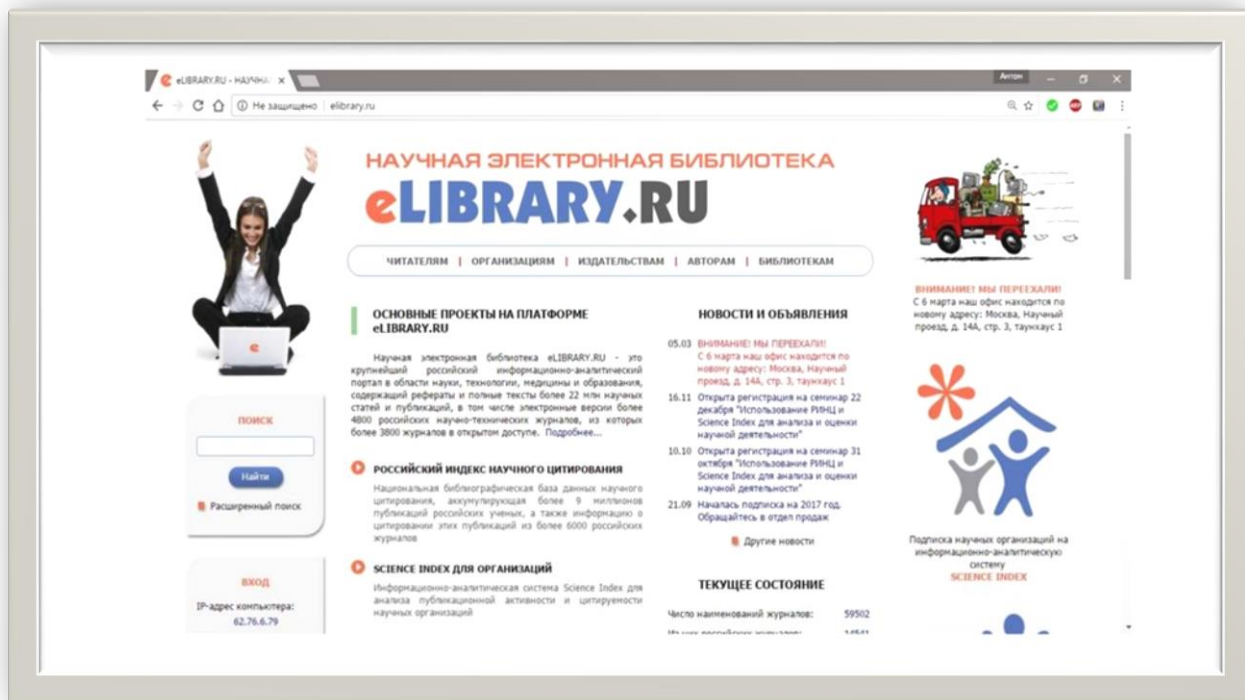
eLIBRARY.RU - НАУЧН ×

Антон

Не защищено | elibrary.ru

НАУЧНАЯ ЭЛЕКТРОННАЯ БИБЛИОТЕКА

eLIBRARY.RU

ЧИТАТЕЛЯМ | ОРГАНИЗАЦИЯМ | ИЗДАТЕЛЬСТВАМ | АВТОРАМ | БИБЛИОТЕКАМ

ПОИСК

Найти

Расширенный поиск

ВХОД

IP-адрес компьютера:

62.76.6.79

ОСНОВНЫЕ ПРОЕКТЫ НА ПЛАТФОРМЕ eLIBRARY.RU

Научная электронная библиотека eLIBRARY.RU - это крупнейший российский информационно-аналитический портал в области науки, технологии, медицины и образования, содержащий рефераты и полные тексты более 22 млн научных статей и публикаций, в том числе электронные версии более 4800 российских научно-технических журналов, из которых более 3800 журналов в открытом доступе. Подробнее...

РОССИЙСКИЙ ИНДЕКС НАУЧНОГО ЦИТИРОВАНИЯ

Национальная библиографическая база данных научного цитирования, аккумулирующая более 9 миллионов публикаций российских ученых, а также информацию о цитировании этих публикаций из более 6000 российских журналов

SCIENCE INDEX ДЛЯ ОРГАНИЗАЦИЙ

Информационно-аналитическая система Science Index для анализа публикационной активности и цитируемости научных организаций

НОВОСТИ И ОБЪЯВЛЕНИЯ

05.03 ВНИМАНИЕ! МЫ ПЕРЕЕХАЛИ! С 6 марта наш офис находится по новому адресу: Москва, Научный проезд, д. 14А, стр. 3, таунхаус 1

16.11 Открыта регистрация на семинар 22 декабря "Использование РИНЦ и Science Index для анализа и оценки научной деятельности"

10.10 Открыта регистрация на семинар 31 октября "Использование РИНЦ и Science Index для анализа и оценки научной деятельности"

21.09 Началась подписка на 2017 год. Обращайтесь в отдел продаж

Другие новости

ТЕКУЩЕЕ СОСТОЯНИЕ

| Число наименований журналов: | 59502 |
|---|---|
| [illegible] | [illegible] |

ВНИМАНИЕ! МЫ ПЕРЕЕХАЛИ!

С 6 марта наш офис находится по новому адресу: Москва, Научный проезд, д. 14А, стр. 3, таунхаус 1

Подписка научных организаций на информационно-аналитическую систему SCIENCE INDEX